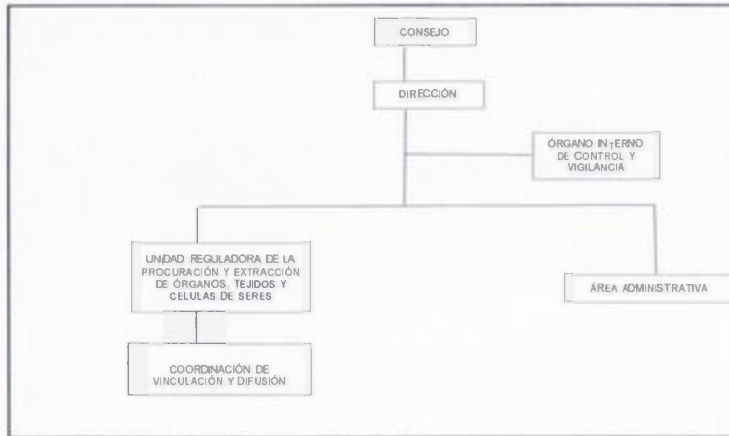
CONSEJO

DIRECCIÓN

ÓRGANO INTERNO DE CONTROL Y VIGILANCIA

UNIDAD REGULADORA DE LA PROCURACIÓN Y EXTRACCIÓN DE ÓRGANOS, TEJIDOS Y CELULAS DE SERES

ÁREA ADMINISTRATIVA

COORDINACIÓN DE VINCULACIÓN Y DIFUSIÓN